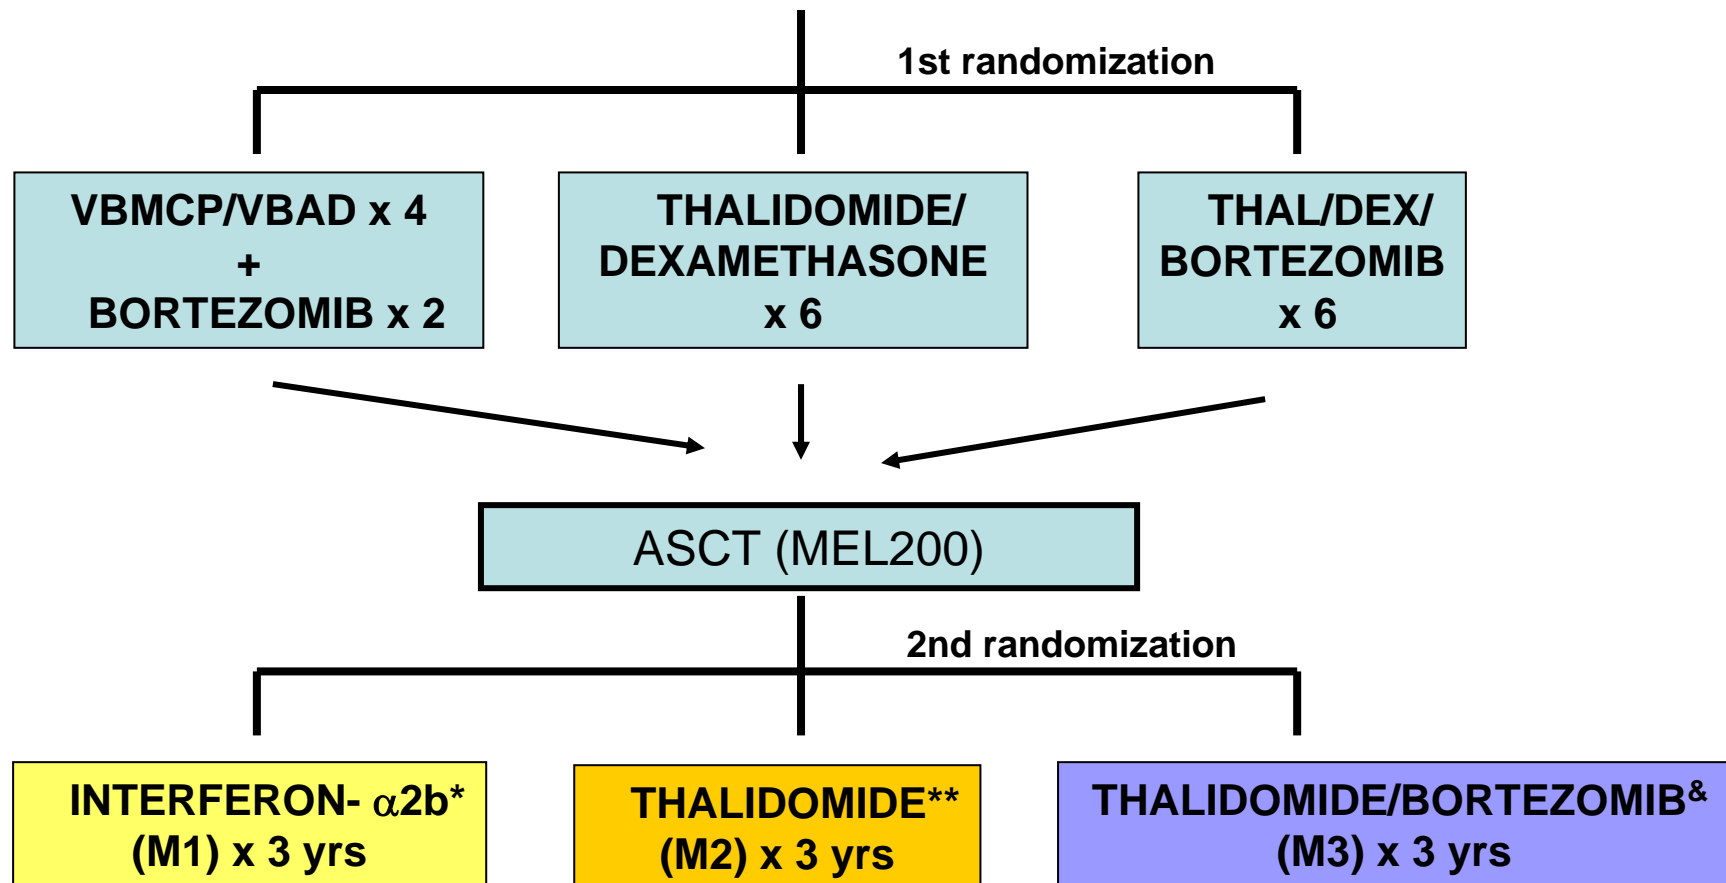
1st randomization

VBMCP/VBAD x 4
+
BORTEZOMIB x 2

THALIDOMIDE/
DEXAMETHASONE
x 6

THAL/DEX/
BORTEZOMIB
x 6

ASCT (MEL200)

2nd randomization

INTERFERON- $\alpha$2b*
(M1) x 3 yrs

THALIDOMIDE**
(M2) x 3 yrs

THALIDOMIDE/BORTEZOMIB$^{\&}$
(M3) x 3 yrs